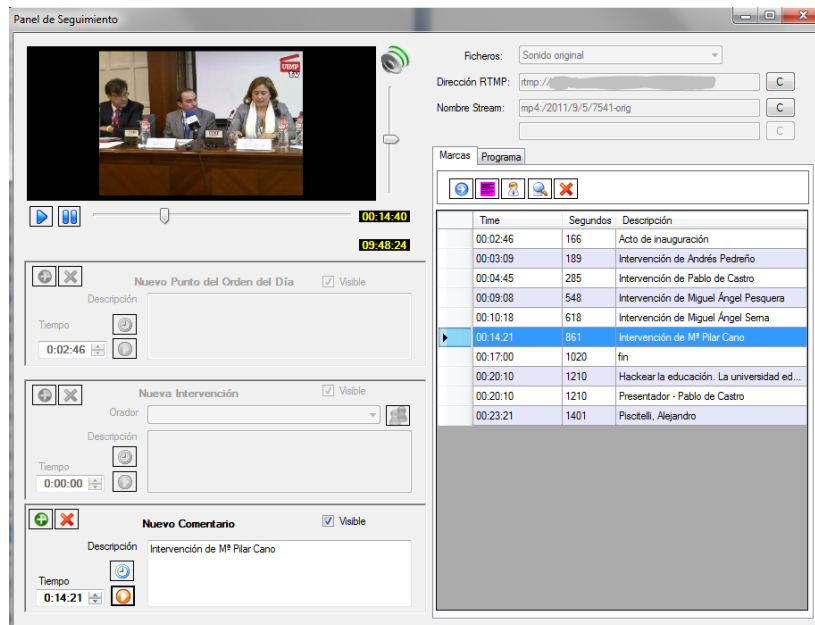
Panel de Seguimiento

00:14:40
09:48:24

Nuevo Punto del Orden del Día
Visible
Descripción
Tiempo
0:02:46

Nueva Intervención
Visible
Orador
Descripción
Tiempo
0:00:00

Nuevo Comentario
Visible
Descripción
Intervención de Mª Pilar Cano
Tiempo
0:14:21

Ficheros: Sonido original
Dirección RTMP: rtmp://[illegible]
C
Nombre Stream: mp4:/2011/9/5/7541-orig
C
C

Marcas Programa

| Time | Segundos | Descripción |
|---|---|---|
| 00:02:46 | 166 | Acto de inauguración |
| 00:03:09 | 189 | Intervención de Andrés Pedreño |
| 00:04:45 | 285 | Intervención de Pablo de Castro |
| 00:09:08 | 548 | Intervención de Miguel Ángel Pesquera |
| 00:10:18 | 618 | Intervención de Miguel Ángel Serna |
| 00:14:21 | 861 | Intervención de Mª Pilar Cano |
| 00:17:00 | 1020 | fin |
| 00:20:10 | 1210 | Hackear la educación. La universidad ed... |
| 00:20:10 | 1210 | Presentador - Pablo de Castro |
| 00:23:21 | 1401 | Piscitelli, Alejandro |